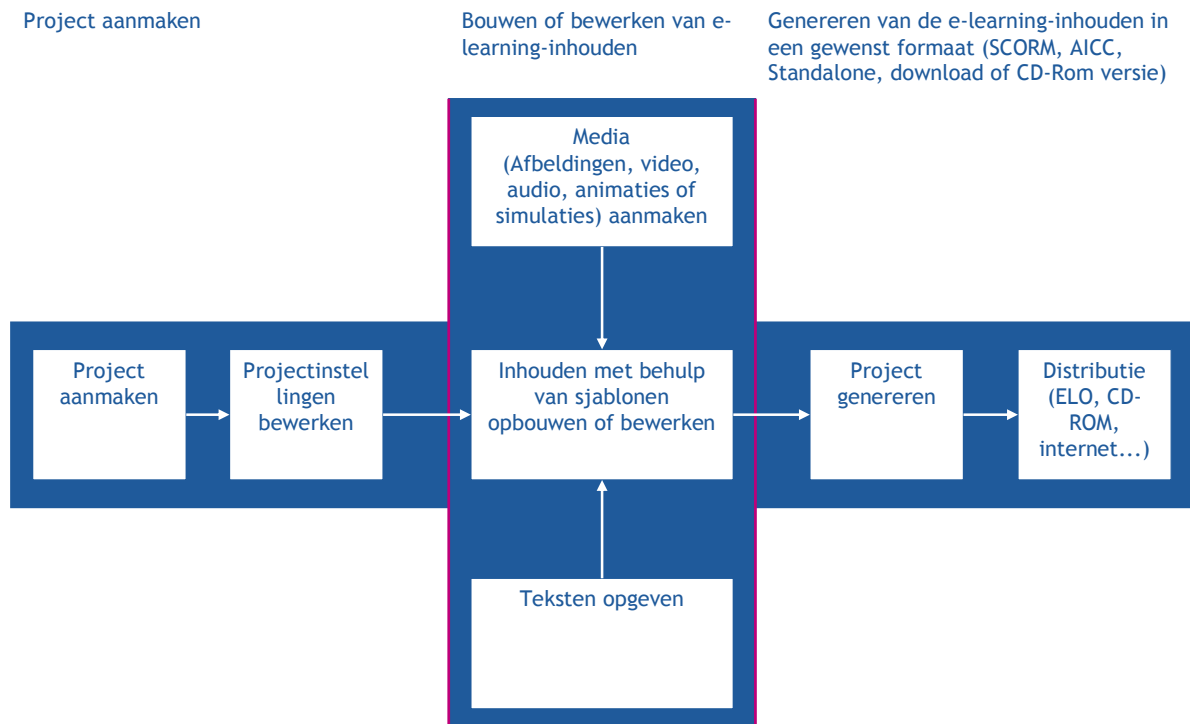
Project aanmaken

Bouwen of bewerken van e-learning-inhouden

Genereren van de e-learning-inhouden in een gewenst formaat (SCORM, AICC, Standalone, download of CD-Rom versie)

Media (Afbeldingen, video, audio, animaties of simulaties) aanmaken

Project aanmaken

Projectinstellingen bewerken

Inhouden met behulp van sjablonen opbouwen of bewerken

Project genereren

Distributie (ELO, CD-ROM, internet...)

Teksten opgeven